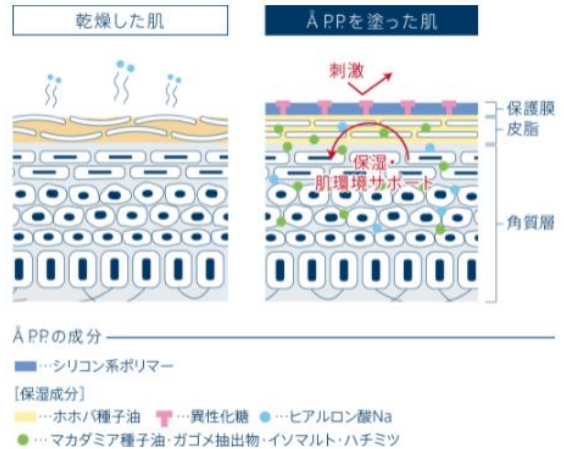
乾燥した肌

Å P.P.を塗った肌

刺激

保湿・肌環境サポート

保護膜

皮脂

角質層

Å P.P.の成分

…シリコン系ポリマー

[保湿成分]

…ホホバ種子油 …異性化糖 …ヒアルロン酸Na

…マカダミア種子油・ガゴメ抽出物・イソマルト・ハチミツ